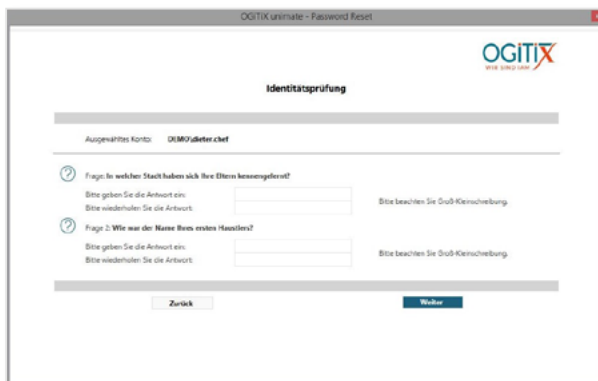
OGITIX unimate - Password Reset

OGITiX
WIR SIND IAM

Identitätsprüfung

Ausgewähltes Konto: DEMO\dieter.chef

Frage: In welcher Stadt haben sich Ihre Eltern kennengelernt?
Bitte geben Sie die Antwort ein:
Bitte wiederholen Sie die Antwort:
Bitte beachten Sie Groß-Kleinschreibung.

Frage 2: Wie war der Name Ihres ersten Haustiers?
Bitte geben Sie die Antwort ein:
Bitte wiederholen Sie die Antwort:
Bitte beachten Sie Groß-Kleinschreibung.

Zurück
Weiter